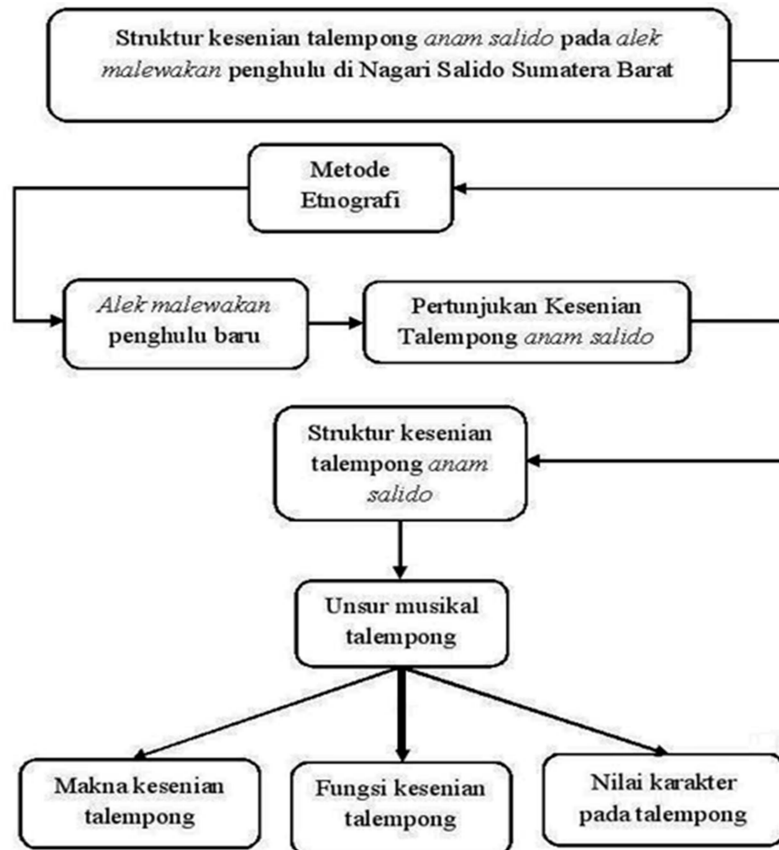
Struktur kesenian talempong anam salido pada alek malewakan penghulu di Nagari Salido Sumatera Barat

Metode Etnografi

Alek malewakan penghulu baru

Pertunjukan Kesenian Talempong anam salido

Struktur kesenian talempong anam salido

Unsur musikal talempong

Makna kesenian talempong

Fungsi kesenian talempong

Nilai karakter pada talempong